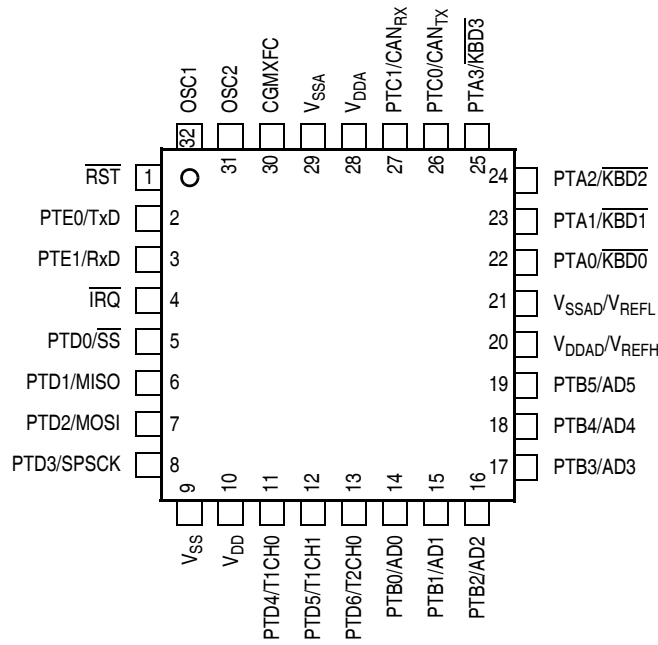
OSC1
OSC2
CGMXFC
$V_{SSA}$
$V_{DDA}$
PTC1/$CAN_{RX}$
PTC0/$CAN_{TX}$
PTA3/$\overline{KBD3}$

32
31
30
29
28
27
26
25

$\overline{RST}$ 1
PTE0/TxD 2
PTE1/RxD 3
$\overline{IRQ}$ 4
PTD0/$\overline{SS}$ 5
PTD1/MISO 6
PTD2/MOSI 7
PTD3/SPSCK 8

24 PTA2/$\overline{KBD2}$
23 PTA1/$\overline{KBD1}$
22 PTA0/$\overline{KBD0}$
21 $V_{SSAD}/V_{REFL}$
20 $V_{DDAD}/V_{REFH}$
19 PTB5/AD5
18 PTB4/AD4
17 PTB3/AD3

9
10
11
12
13
14
15
16

$V_{SS}$
$V_{DD}$
PTD4/T1CH0
PTD5/T1CH1
PTD6/T2CH0
PTB0/AD0
PTB1/AD1
PTB2/AD2